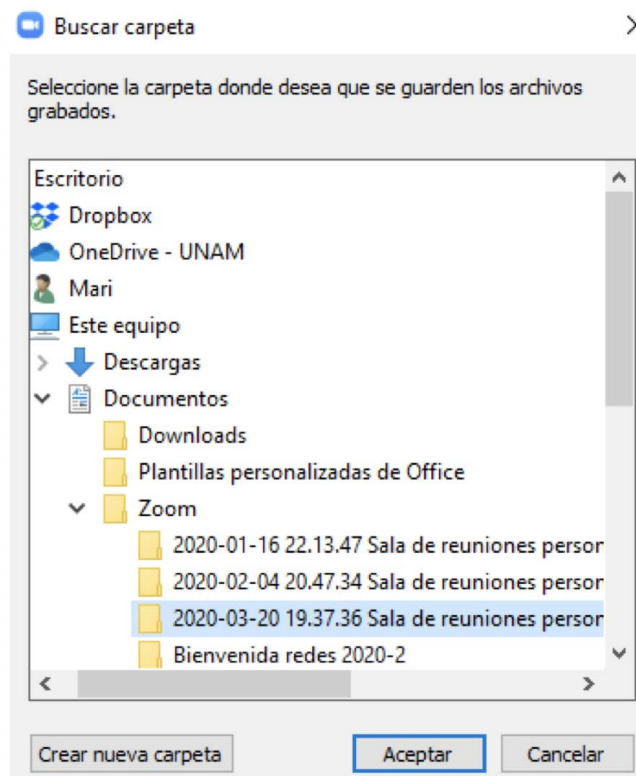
Buscar carpeta

Seleccione la carpeta donde desea que se guarden los archivos grabados.

Escritorio
Dropbox
OneDrive - UNAM
Mari
Este equipo
Descargas
Documentos
Downloads
Plantillas personalizadas de Office
Zoom
2020-01-16 22.13.47 Sala de reuniones persor
2020-02-04 20.47.34 Sala de reuniones persor
2020-03-20 19.37.36 Sala de reuniones persor
Bienvenida redes 2020-2

Crear nueva carpeta
Aceptar
Cancelar